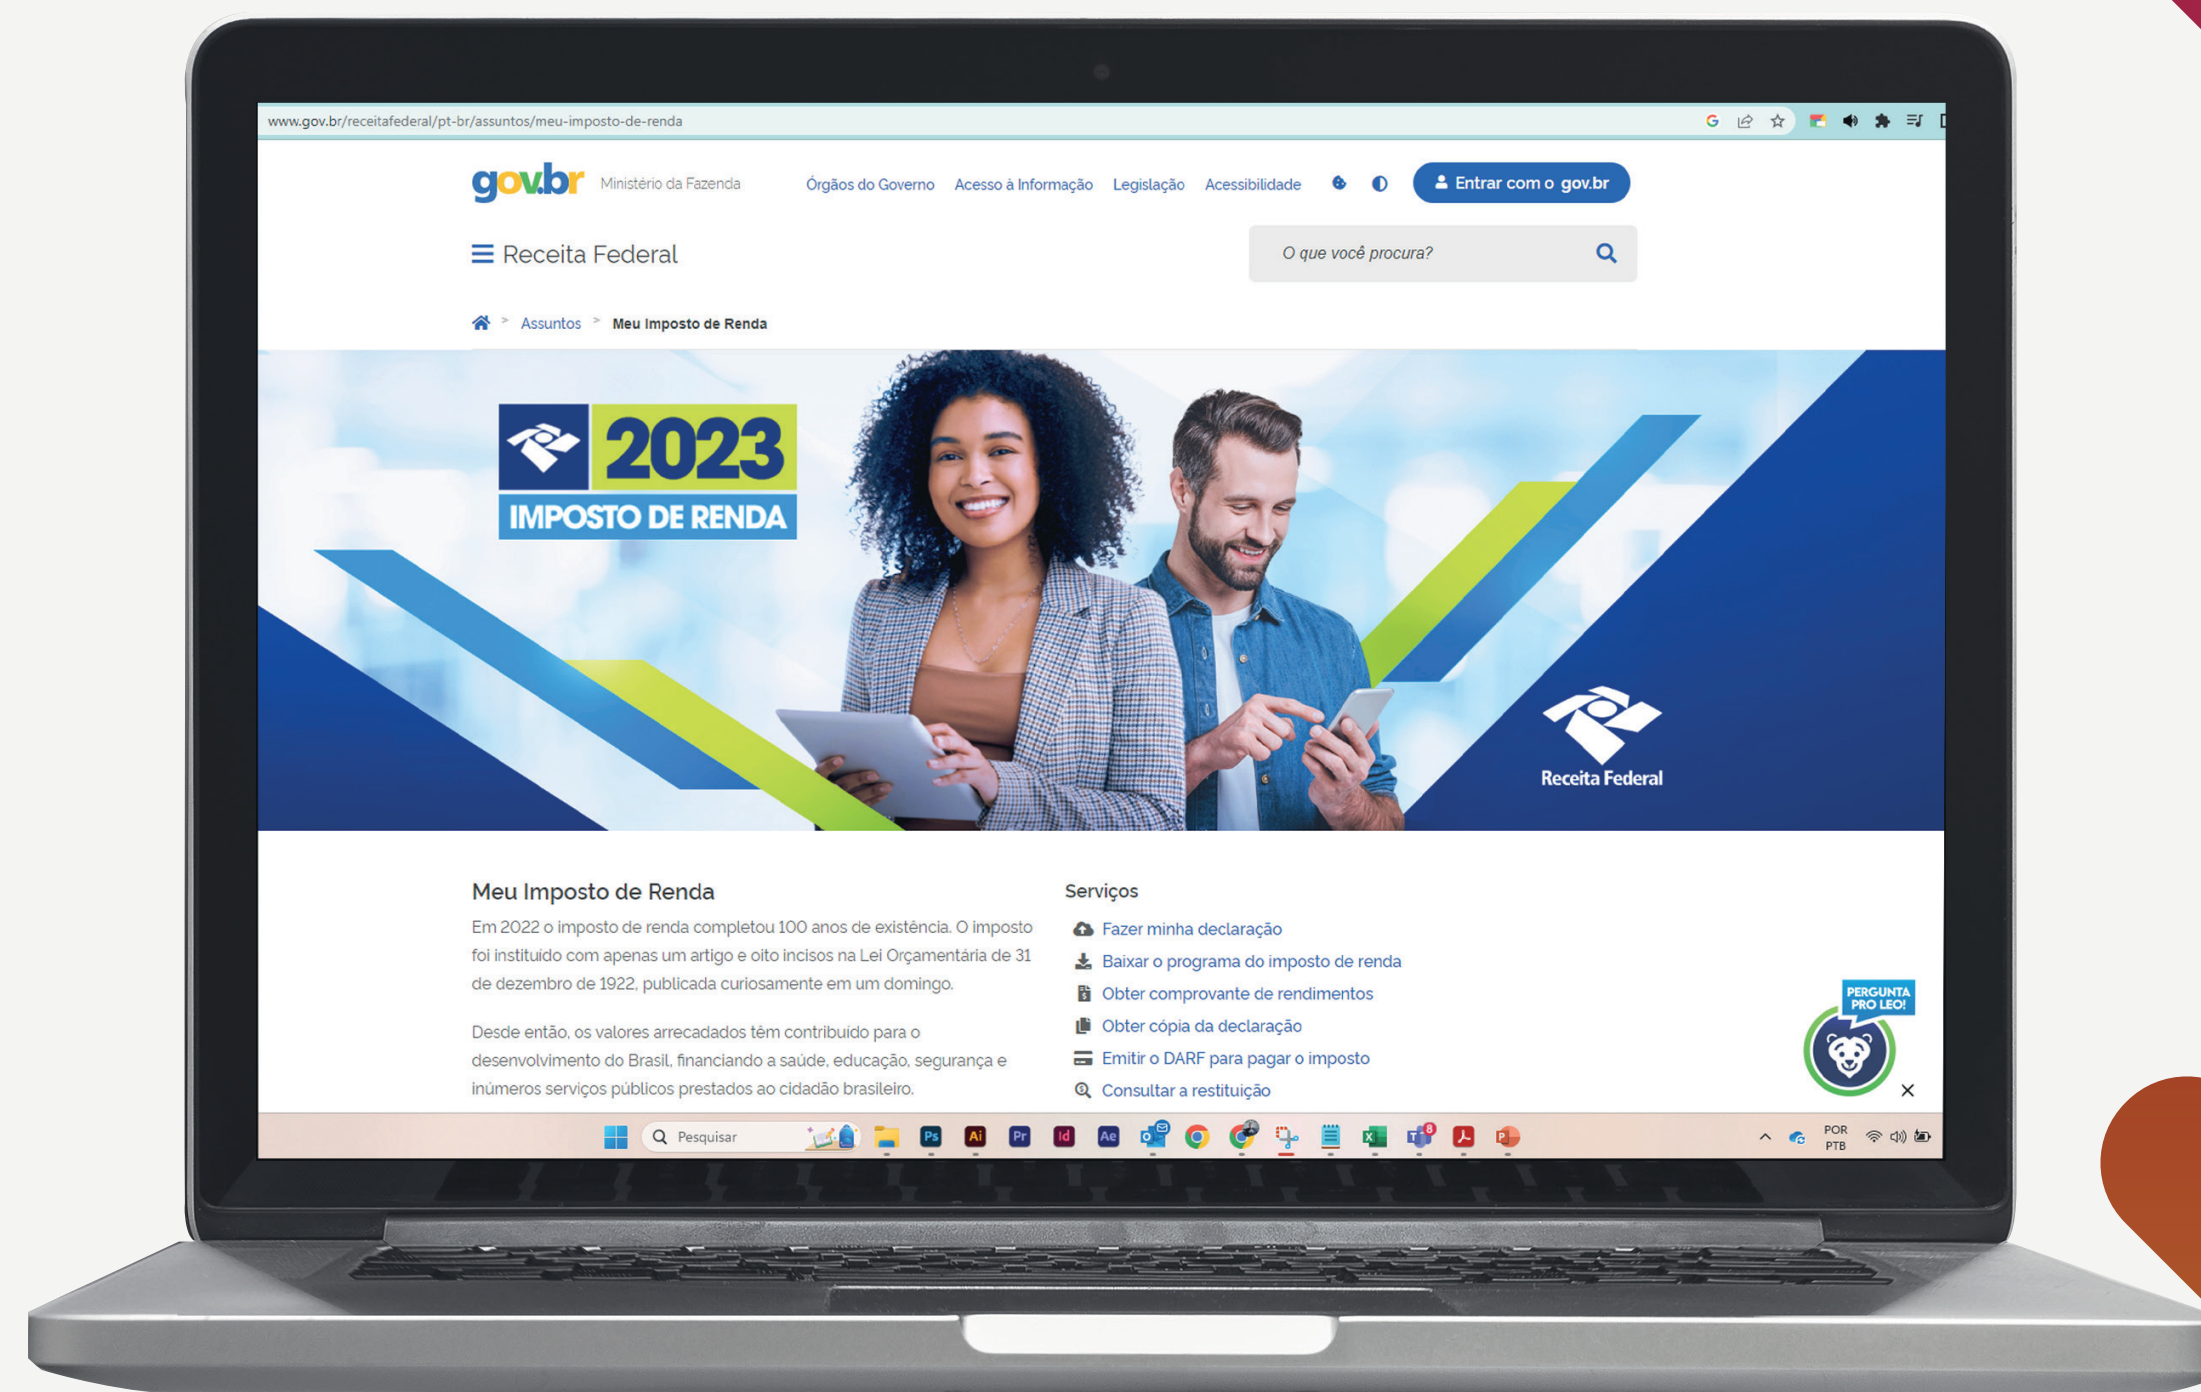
www.gov.br/receitafederal/pt-br/assuntos/meu-imposto-de-renda

gov.br Ministério da Fazenda

Órgãos do Governo Acesso à Informação Legislação Acessibilidade

Entrar com o gov.br

Receita Federal

O que você procura?

Assuntos > Meu Imposto de Renda

2023 IMPOSTO DE RENDA

Receita Federal

Meu Imposto de Renda

Em 2022 o imposto de renda completou 100 anos de existência. O imposto foi instituído com apenas um artigo e oito incisos na Lei Orçamentária de 31 de dezembro de 1922, publicada curiosamente em um domingo.

Desde então, os valores arrecadados têm contribuído para o desenvolvimento do Brasil, financiando a saúde, educação, segurança e inúmeros serviços públicos prestados ao cidadão brasileiro.

Serviços

Fazer minha declaração
Baixar o programa do imposto de renda
Obter comprovante de rendimentos
Obter cópia da declaração
Emitir o DARF para pagar o imposto
Consultar a restituição

PERGUNTA PRO LEO!

Pesquisar

POR PTB